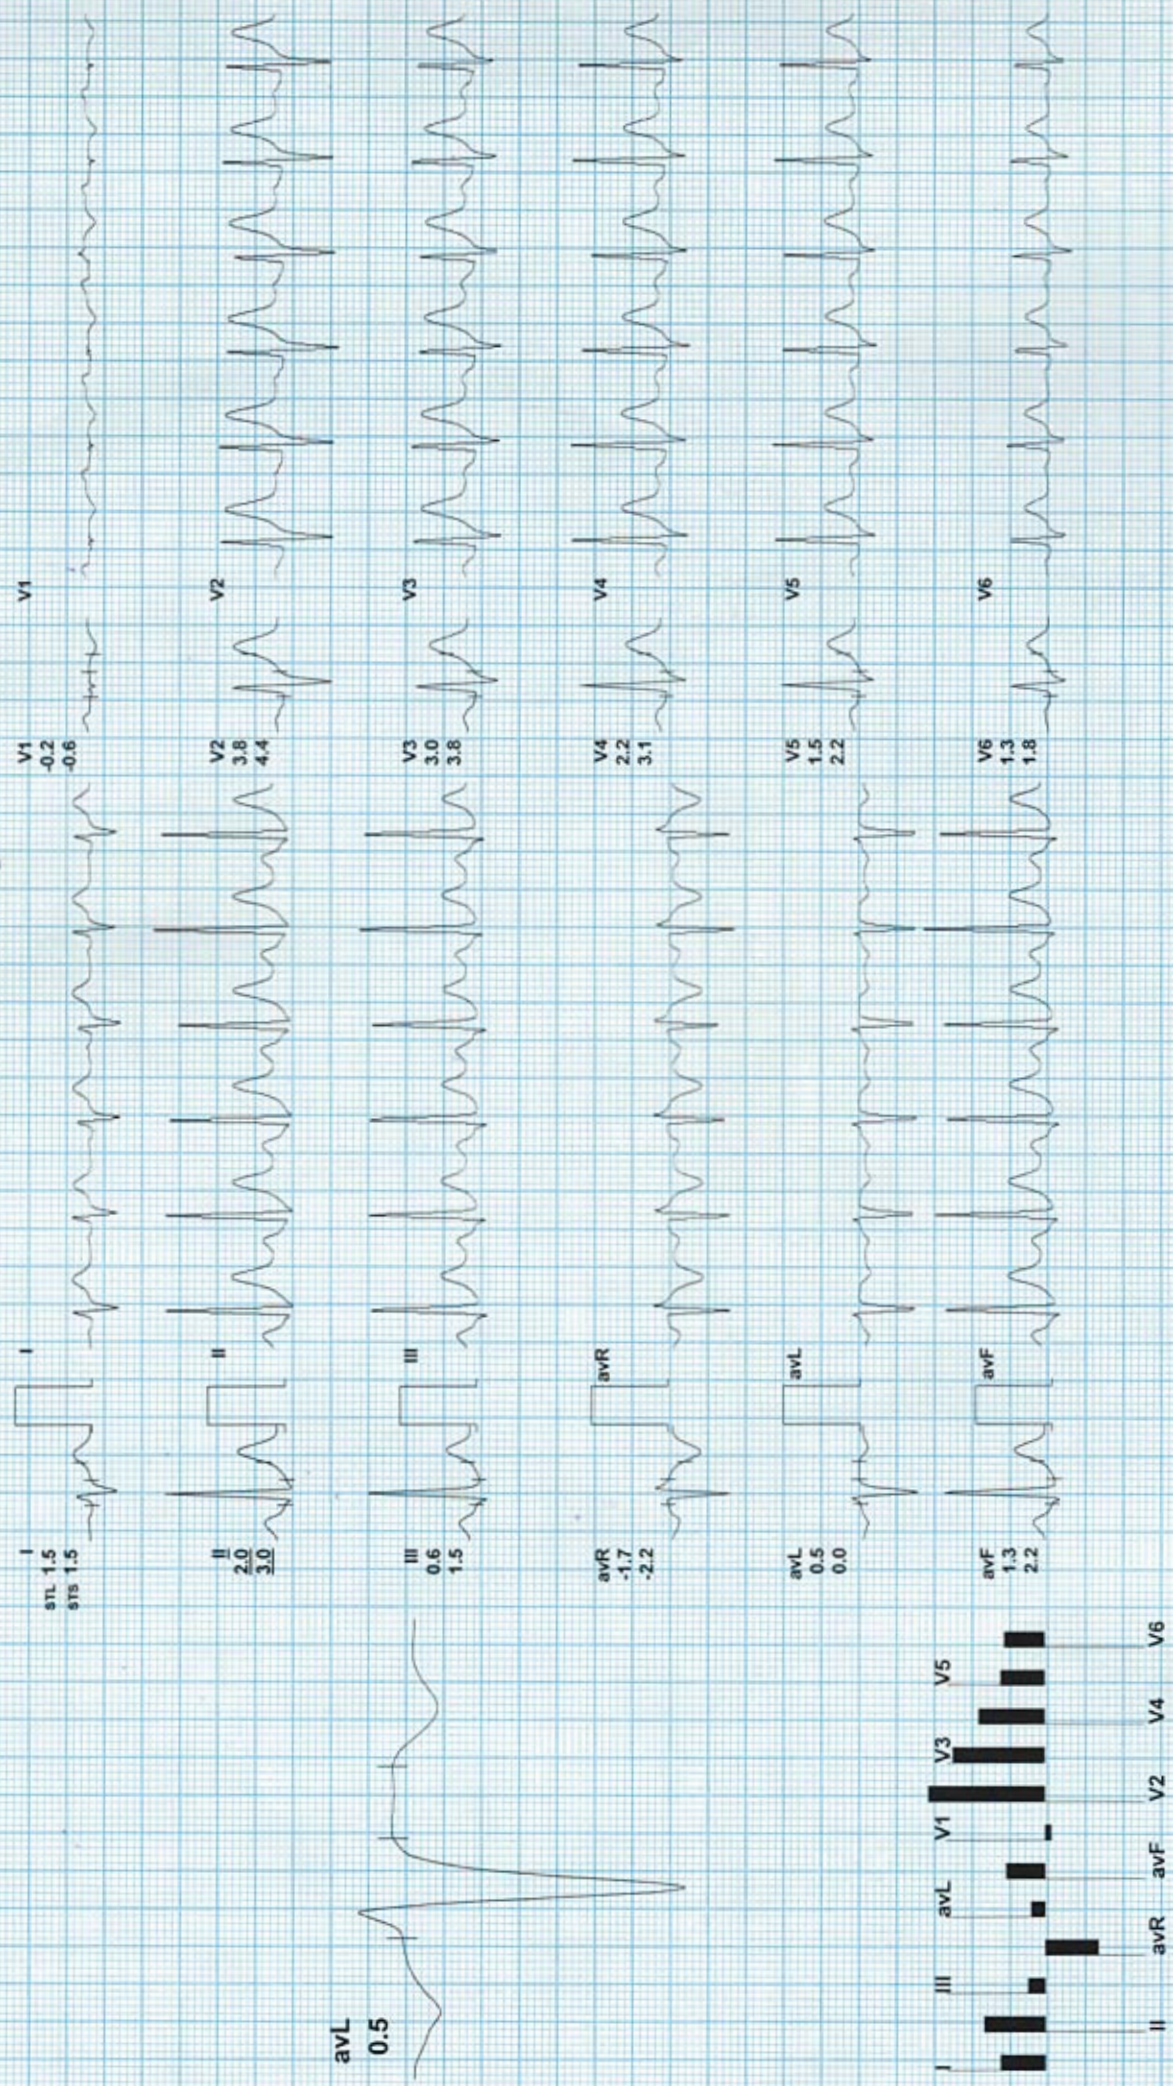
I
STL 1.5
STS 1.5

I

II
2.0
3.0

II

III
0.6
1.5

III

avR
-1.7
-2.2

avR

avL
0.5
0.0

avL

avF
1.3
2.2

avF

V1
-0.2
-0.6

V1

V2
3.8
4.4

V2

V3
3.0
3.8

V3

V4
2.2
3.1

V4

V5
1.5
2.2

V5

V6
1.3
1.8

V6

avL
0.5

I
II
III
avR
avL
avF
V1
V2
V3
V4
V5
V6